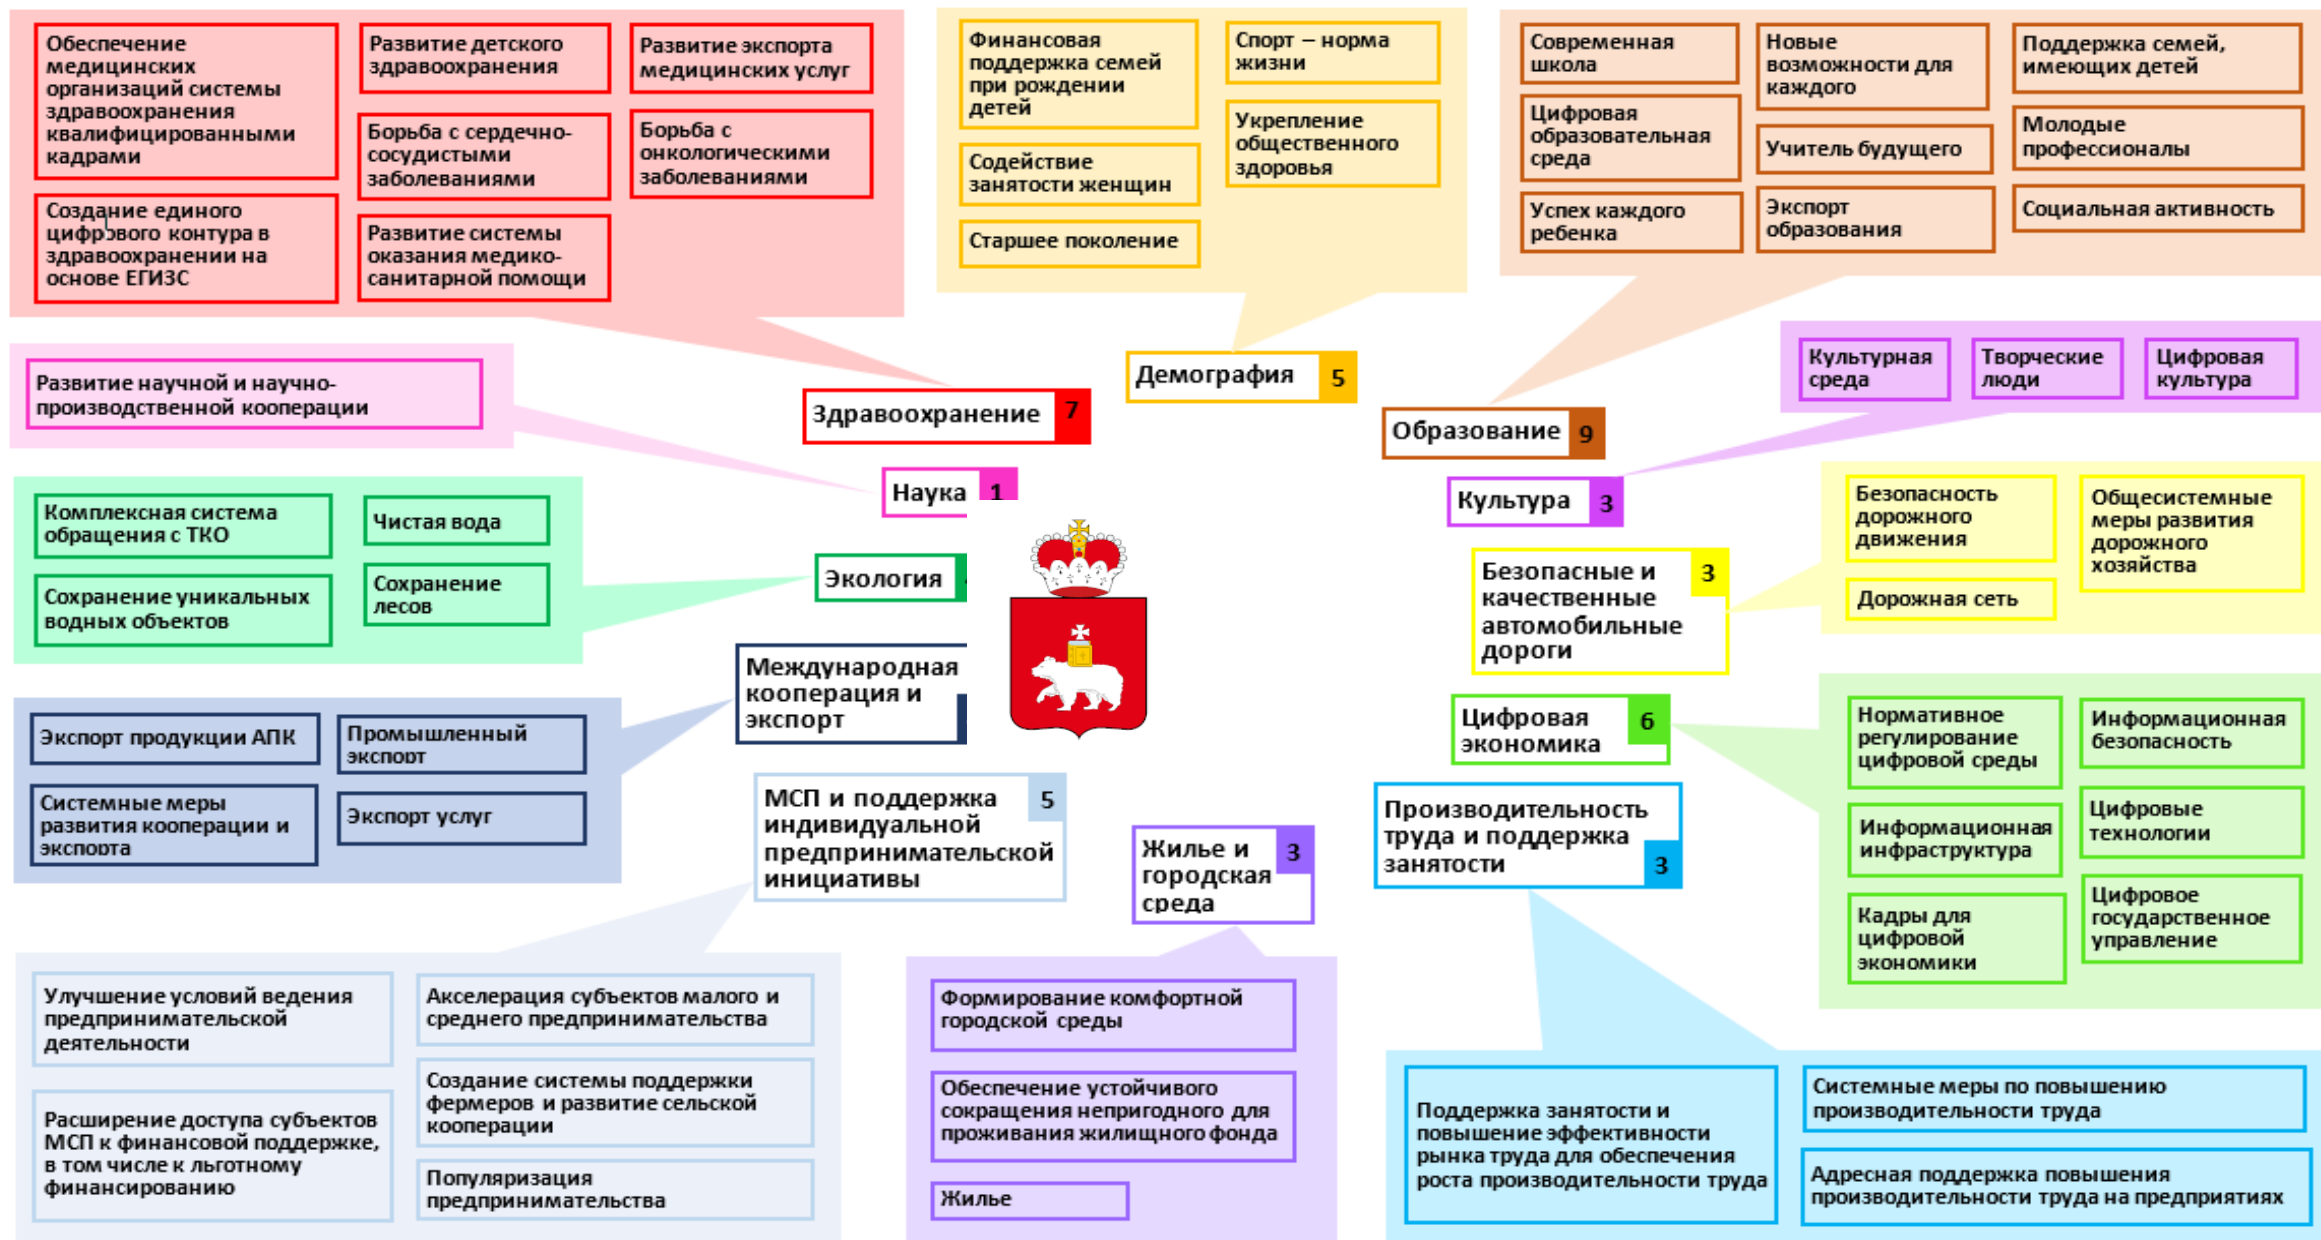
Обеспечение медицинских организаций системы здравоохранения квалифицированными кадрами

Развитие детского здравоохранения

Развитие экспорта медицинских услуг

Борьба с сердечно-сосудистыми заболеваниями

Борьба с онкологическими заболеваниями

Создание единого цифрового контура в здравоохранении на основе ЕГИЗС

Развитие системы оказания медико-санитарной помощи

Финансовая поддержка семей при рождении детей

Спорт – норма жизни

Укрепление общественного здоровья

Содействие занятости женщин

Старшее поколение

Современная школа

Новые возможности для каждого

Поддержка семей, имеющих детей

Цифровая образовательная среда

Учитель будущего

Молодые профессионалы

Успех каждого ребенка

Экспорт образования

Социальная активность

Развитие научной и научно-производственной кооперации

Демография 5

Здравоохранение 7

Образование 9

Культурная среда

Творческие люди

Цифровая культура

Наука 1

Культура 3

Комплексная система обращения с ТКО

Чистая вода

Сохранение уникальных водных объектов

Сохранение лесов

Экология

Безопасность дорожного движения

Общесистемные меры развития дорожного хозяйства

Дорожная сеть

Безопасные и качественные автомобильные дороги 3

Международная кооперация и экспорт

Экспорт продукции АПК

Промышленный экспорт

Системные меры развития кооперации и экспорта

Экспорт услуг

Цифровая экономика 6

Нормативное регулирование цифровой среды

Информационная безопасность

Информационная инфраструктура

Цифровые технологии

Кадры для цифровой экономики

Цифровое государственное управление

МСП и поддержка индивидуальной предпринимательской инициативы 5

Жилье и городская среда 3

Производительность труда и поддержка занятости 3

Улучшение условий ведения предпринимательской деятельности

Акселерация субъектов малого и среднего предпринимательства

Создание системы поддержки фермеров и развитие сельской кооперации

Расширение доступа субъектов МСП к финансовой поддержке, в том числе к льготному финансированию

Популяризация предпринимательства

Формирование комфортной городской среды

Обеспечение устойчивого сокращения непригодного для проживания жилищного фонда

Жилье

Поддержка занятости и повышение эффективности рынка труда для обеспечения роста производительности труда

Системные меры по повышению производительности труда

Адресная поддержка повышения производительности труда на предприятиях